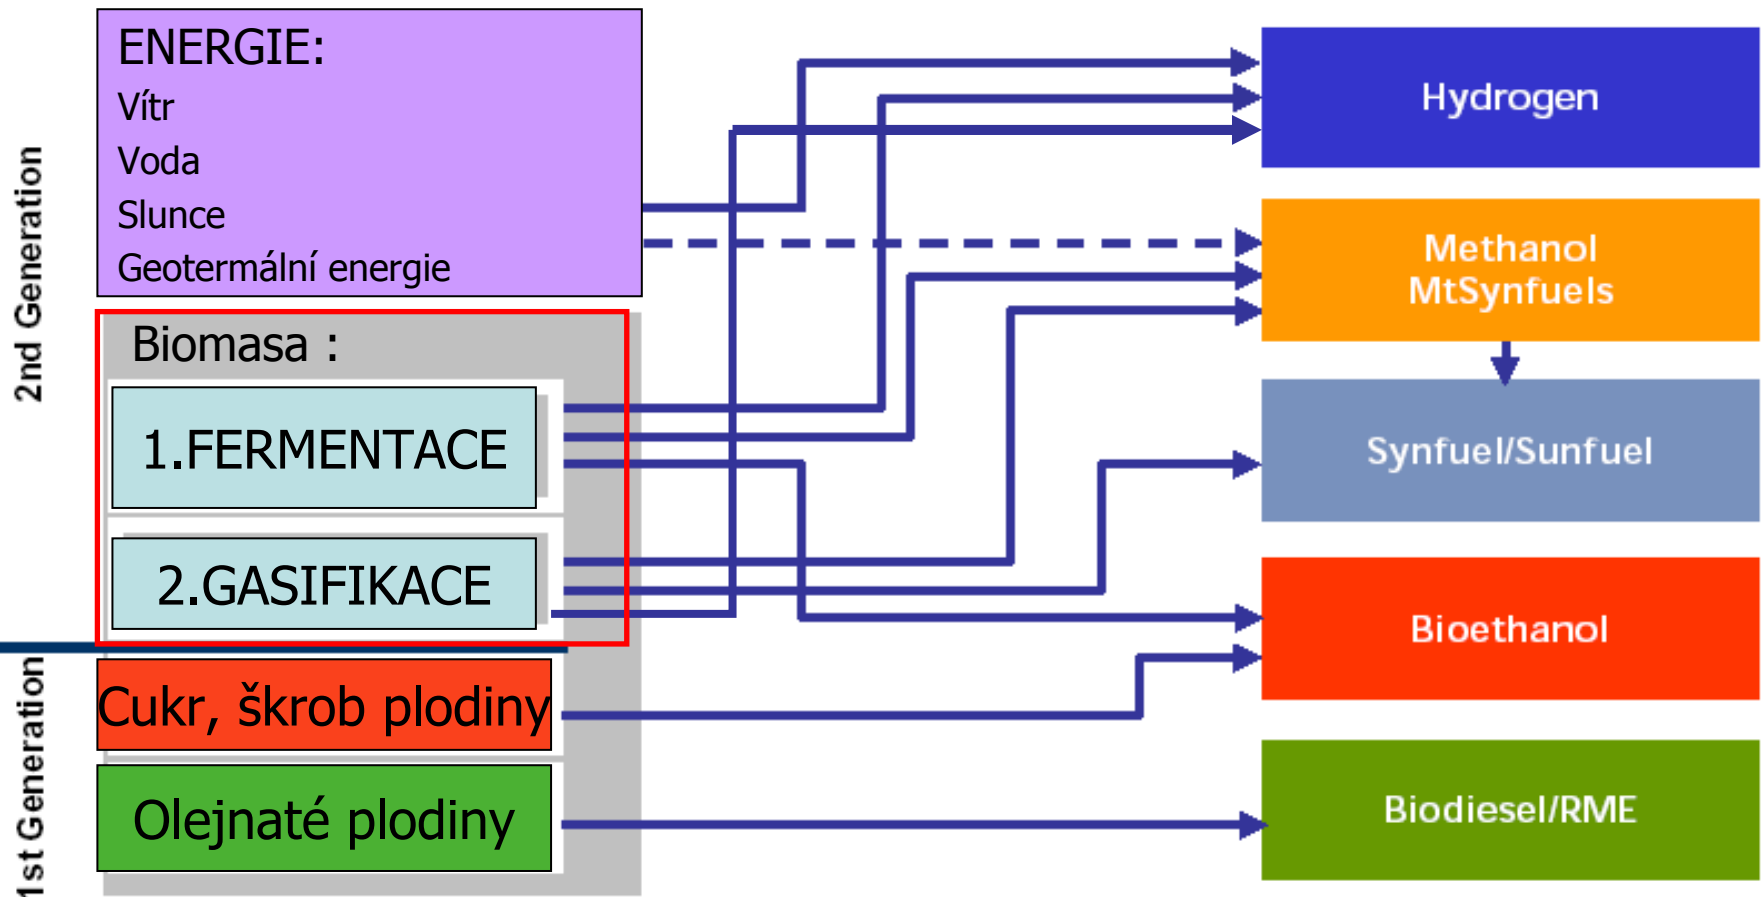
2nd Generation

1st Generation

ENERGIE:
Vítr
Voda
Slunce
Geotermální energie

Biomasa :

1.FERMENTACE

2.GASIFIKACE

Cukr, škrob plodiny

Olejnaté plodiny

Hydrogen

Methanol
MtSynfuels

Synfuel/Sunfuel

Bioethanol

Biodiesel/RME